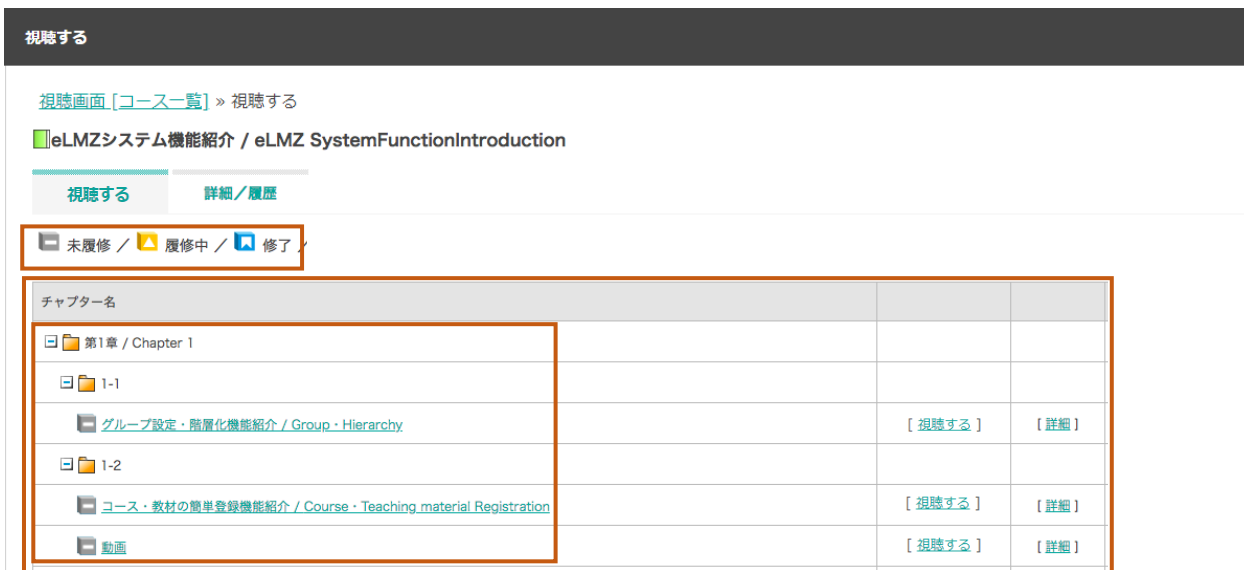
視聴する

視聴画面 [コース一覧] » 視聴する

eLMZシステム機能紹介 / eLMZ SystemFunctionIntroduction

視聴する　詳細／履歴

未履修 ／ 履修中 ／ 修了 ／

| チャプター名 | | |
|---|---|---|
| 第1章 / Chapter 1 | | |
| 1-1 | | |
| グループ設定・階層化機能紹介 / Group・Hierarchy | [ 視聴する ] | [ 詳細 ] |
| 1-2 | | |
| コース・教材の簡単登録機能紹介 / Course・Teaching material Registration | [ 視聴する ] | [ 詳細 ] |
| 動画 | [ 視聴する ] | [ 詳細 ] |